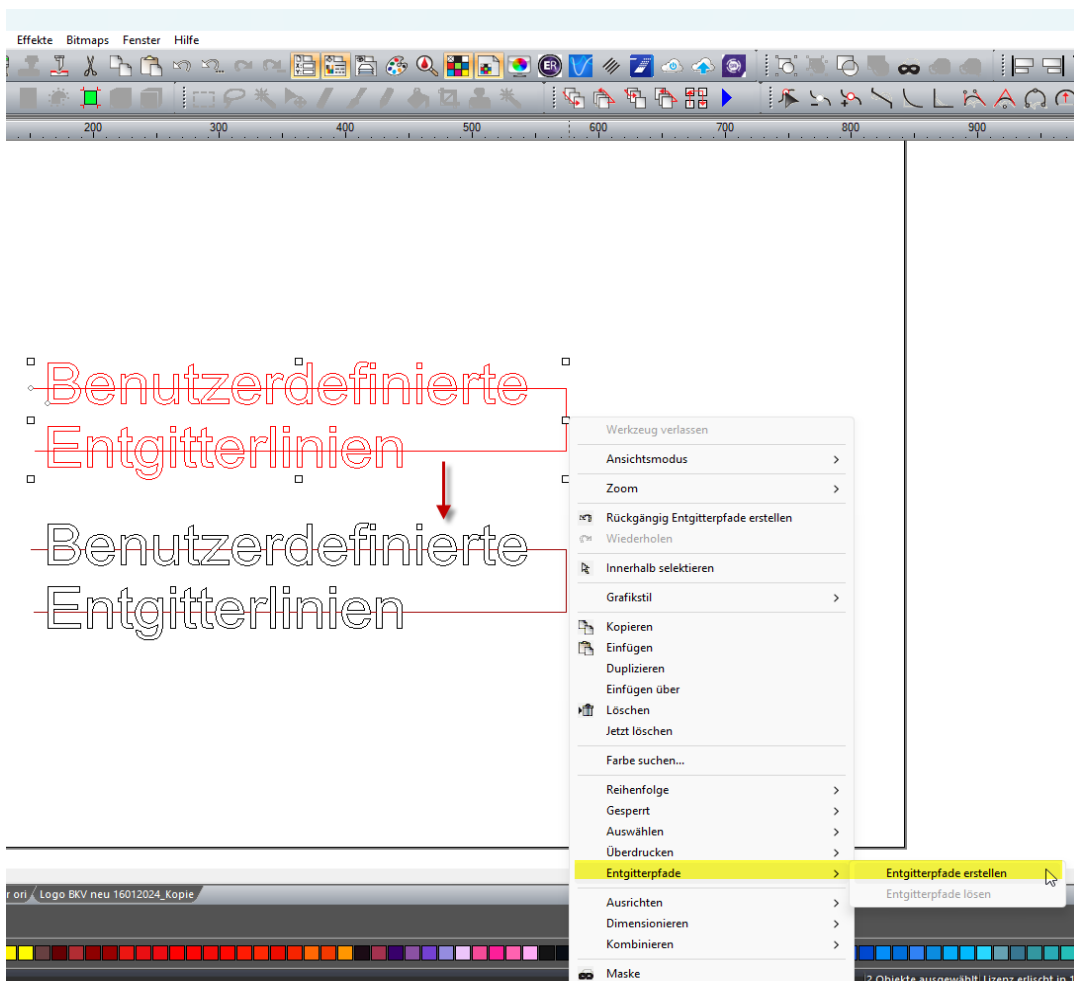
Effekte Bitmaps Fenster Hilfe

200 300 400 500 600 700 800 900

Benutzerdefinierte
Entgitterlinien

Benutzerdefinierte
Entgitterlinien

Werkzeug verlassen
Ansichtsmodus
Zoom
Rückgängig Entgitterpfade erstellen
Wiederholen
Innerhalb selektieren
Grafikstil
Kopieren
Einfügen
Duplizieren
Einfügen über
Löschen
Jetzt löschen
Farbe suchen...
Reihenfolge
Gesperrt
Auswählen
Überdrucken
Entgitterpfade
Ausrichten
Dimensionieren
Kombinieren
Maske

Entgitterpfade erstellen
Entgitterpfade lösen

r ori Logo BKV neu 16012024_Kopie

2 Objekte ausgewählt Lizenz erlischt in 1